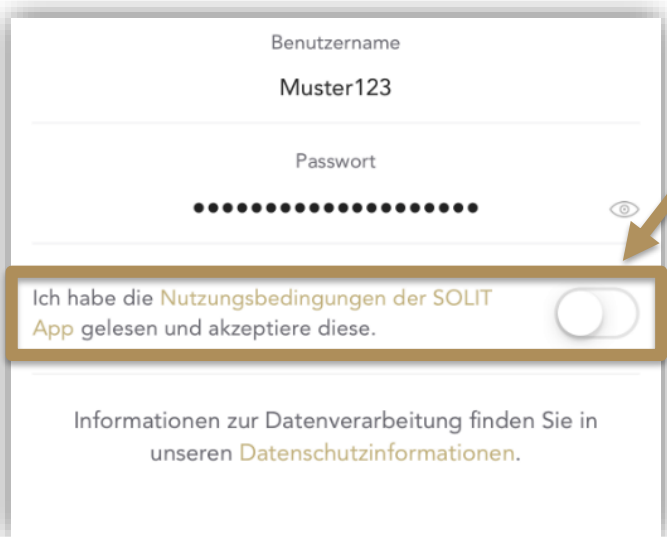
Benutzername

Muster123

Passwort

••••••••••••••••••••

Ich habe die Nutzungsbedingungen der SOLIT App gelesen und akzeptiere diese.

Informationen zur Datenverarbeitung finden Sie in unseren Datenschutzinformationen.